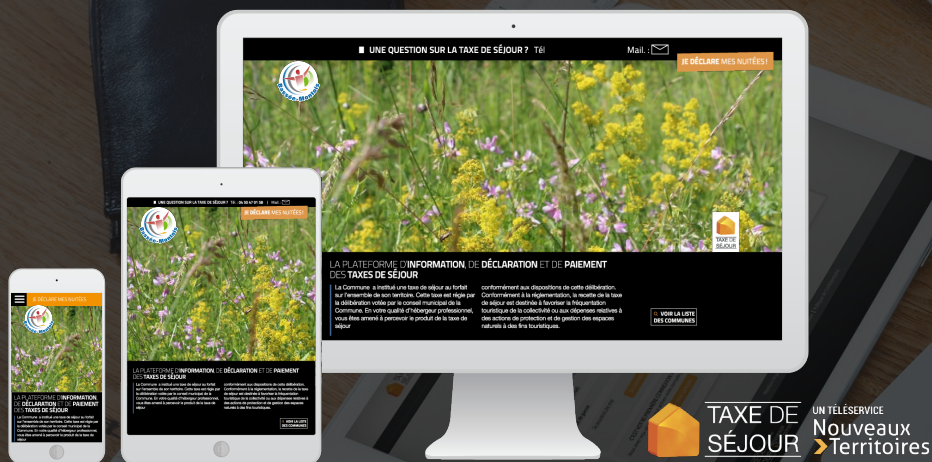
UNE QUESTION SUR LA TAXE DE SÉJOUR ? Tél

Mail :

JE DÉCLARE MES NUITÉES !

TAXE DE SÉJOUR

LA PLATEFORME D'INFORMATION, DE DÉCLARATION ET DE PAIEMENT DES TAXES DE SÉJOUR

La Commune a institué une taxe de séjour au forfait sur l'ensemble de son territoire. Cette taxe est régie par la délibération votée par le conseil municipal de la Commune. En votre qualité d'hébergeur professionnel, vous êtes amené à percevoir le produit de la taxe de séjour

conformément aux dispositions de cette délibération. Conformément à la réglementation, la recette de la taxe de séjour est destinée à favoriser la fréquentation touristique de la collectivité ou aux dépenses relatives à des actions de protection et de gestion des espaces naturels à des fins touristiques.

VOIR LA LISTE DES COMMUNES

UNE QUESTION SUR LA TAXE DE SÉJOUR ? Tél : 06 50 47 01 98 | Mail :

JE DÉCLARE MES NUITÉES !

LA PLATEFORME D'INFORMATION, DE DÉCLARATION ET DE PAIEMENT DES TAXES DE SÉJOUR

VOIR LA LISTE DES COMMUNES

JE DÉCLARE MES NUITÉES

LA PLATEFORME D'INFORMATION, DE DÉCLARATION ET DE PAIEMENT DES TAXES DE SÉJOUR

VOIR LA LISTE DES COMMUNES

TAXE DE SÉJOUR

UN TÉLÉSERVICE Nouveaux Territoires